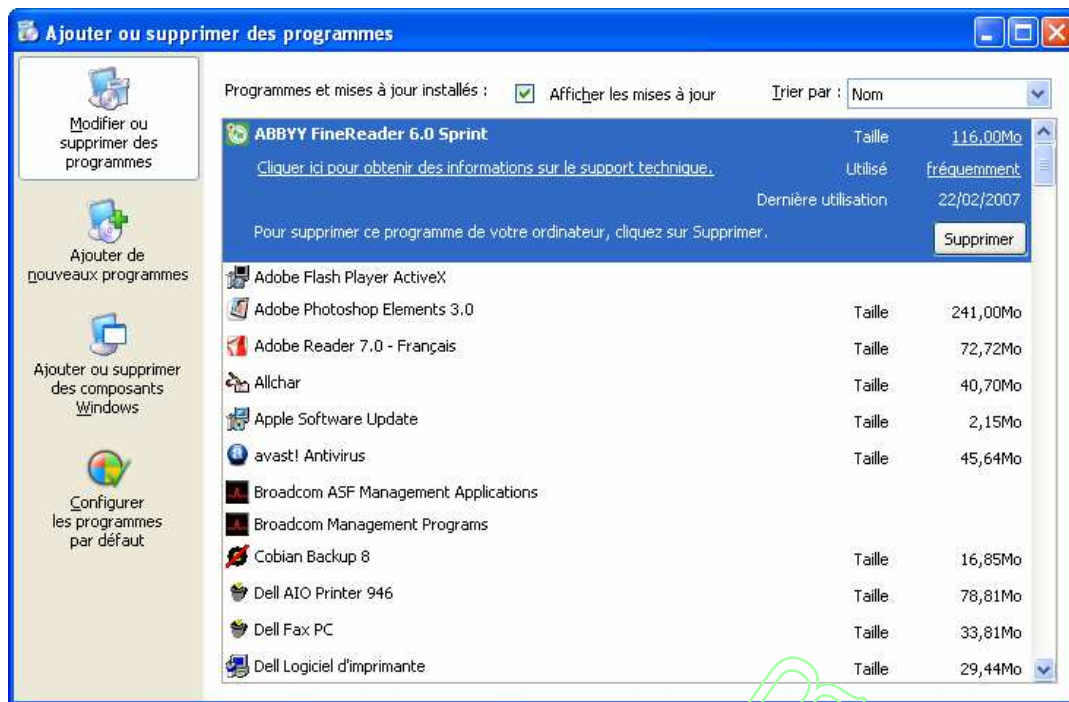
Ajouter ou supprimer des programmes

Modifier ou supprimer des programmes

Ajouter de nouveaux programmes

Ajouter ou supprimer des composants Windows

Configurer les programmes par défaut

Programmes et mises à jour installés :
Afficher les mises à jour
Trier par : Nom

| | | |
|---|---|---|
| ABBYY FineReader 6.0 Sprint | Taille | 116,00Mo |
| Cliquer ici pour obtenir des informations sur le support technique. | Utilisé | fréquemment |
| | Dernière utilisation | 22/02/2007 |
| Pour supprimer ce programme de votre ordinateur, cliquez sur Supprimer. | | Supprimer |
| Adobe Flash Player ActiveX | | |
| Adobe Photoshop Elements 3.0 | Taille | 241,00Mo |
| Adobe Reader 7.0 - Français | Taille | 72,72Mo |
| Allchar | Taille | 40,70Mo |
| Apple Software Update | Taille | 2,15Mo |
| avast! Antivirus | Taille | 45,64Mo |
| Broadcom ASF Management Applications | | |
| Broadcom Management Programs | | |
| Cobian Backup 8 | Taille | 16,85Mo |
| Dell AIO Printer 946 | Taille | 78,81Mo |
| Dell Fax PC | Taille | 33,81Mo |
| Dell Logiciel d'imprimante | Taille | 29,44Mo |